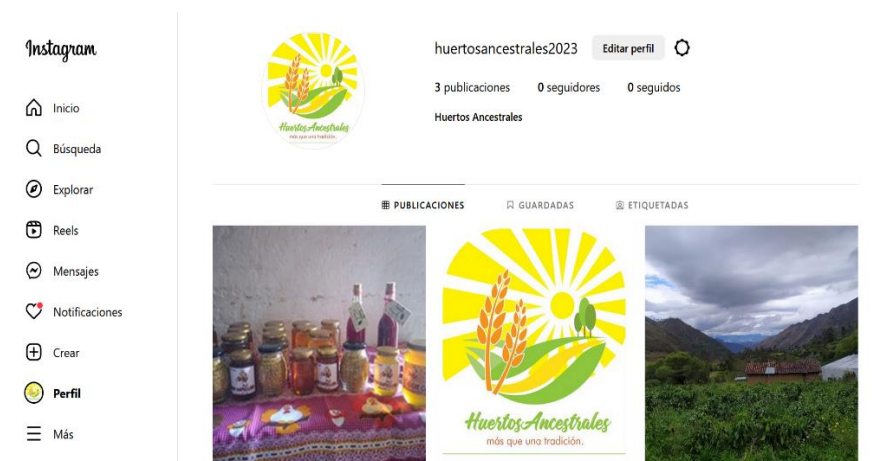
Instagram

Inicio

Búsqueda

Explorar

Reels

Mensajes

Notificaciones

Crear

Perfil

Más

Huertos Ancestrales
más que una tradición

huertosancestrales2023 Editar perfil

3 publicaciones 0 seguidores 0 seguidos

Huertos Ancestrales

PUBLICACIONES GUARDADAS ETIQUETADAS

Huertos Ancestrales
más que una tradición.